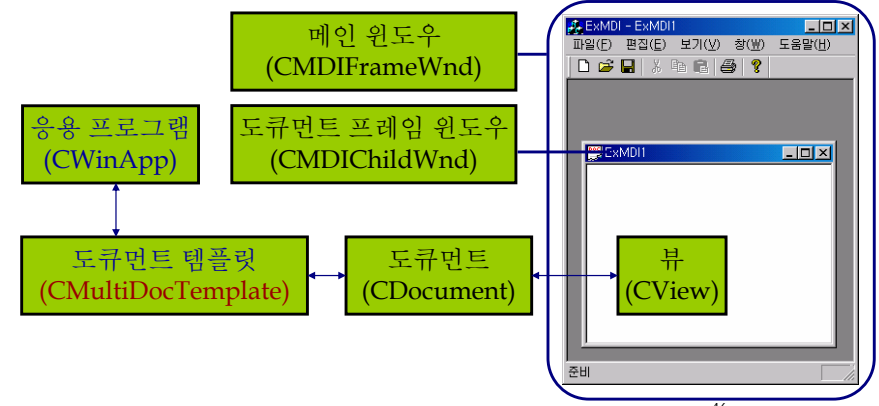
메인 윈도우
(CMDIFrameWnd)

응용 프로그램
(CWinApp)

도큐먼트 프레임 윈도우
(CMDIChildWnd)

도큐먼트 템플릿
(CMultiDocTemplate)

도큐먼트
(CDocument)

뷰
(CView)

ExMDI - ExMDI1
파일(F) 편집(E) 보기(V) 창(W) 도움말(H)

ExMDI1

준비